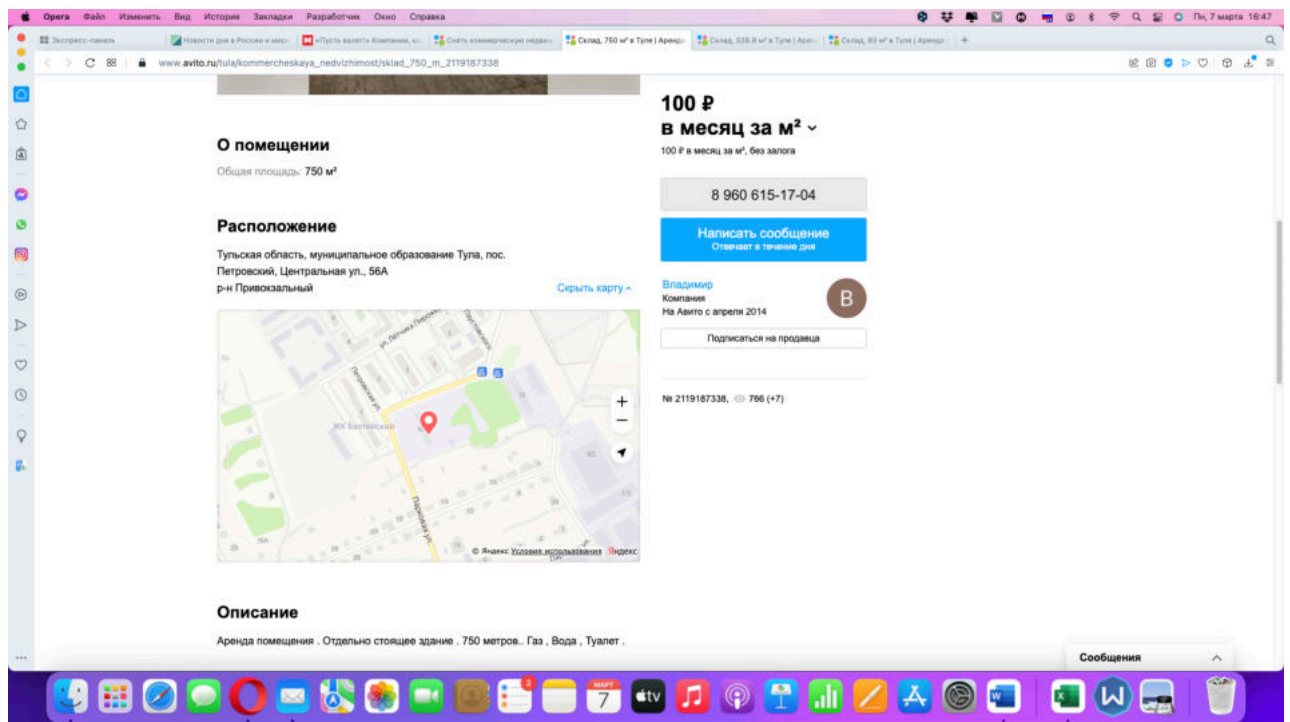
Opera Файл Изменить Вид История Закладки Разработчик Окно Справка

Пн, 7 марта 16:47

Экспресс-панель | Новости дня в России и мире | «Пусть валят!» Компании, ко | Снять коммерческую недви | Склад, 750 м² в Туле | Аренда | Склад, 526.8 м² в Туле | Арен | Склад, 93 м² в Туле | Аренда

www.avito.ru/tula/kommercheskaya_nedvizhimost/sklad_750_m_2119187338

О помещении

Общая площадь: 750 м²

Расположение

Тульская область, муниципальное образование Тула, пос. Петровский, Центральная ул., 56А
р-н Привокзальный

Скрыть карту

ул. Лётчика Паршина
Петровская ул.
ЖК Балтийский
Первомайская ул.

© Яндекс Условия использования Яндекс

Описание

Аренда помещения . Отдельно стоящее здание . 750 метров.. Газ , Вода , Туалет .

100 ₽
в месяц за м²

100 ₽ в месяц за м², без залога

8 960 615-17-04

Написать сообщение
Отвечает в течение дня

Владимир
Компания
На Авито с апреля 2014

В

Подписаться на продавца

№ 2119187338, 766 (+7)

Сообщения

МАРТ 7